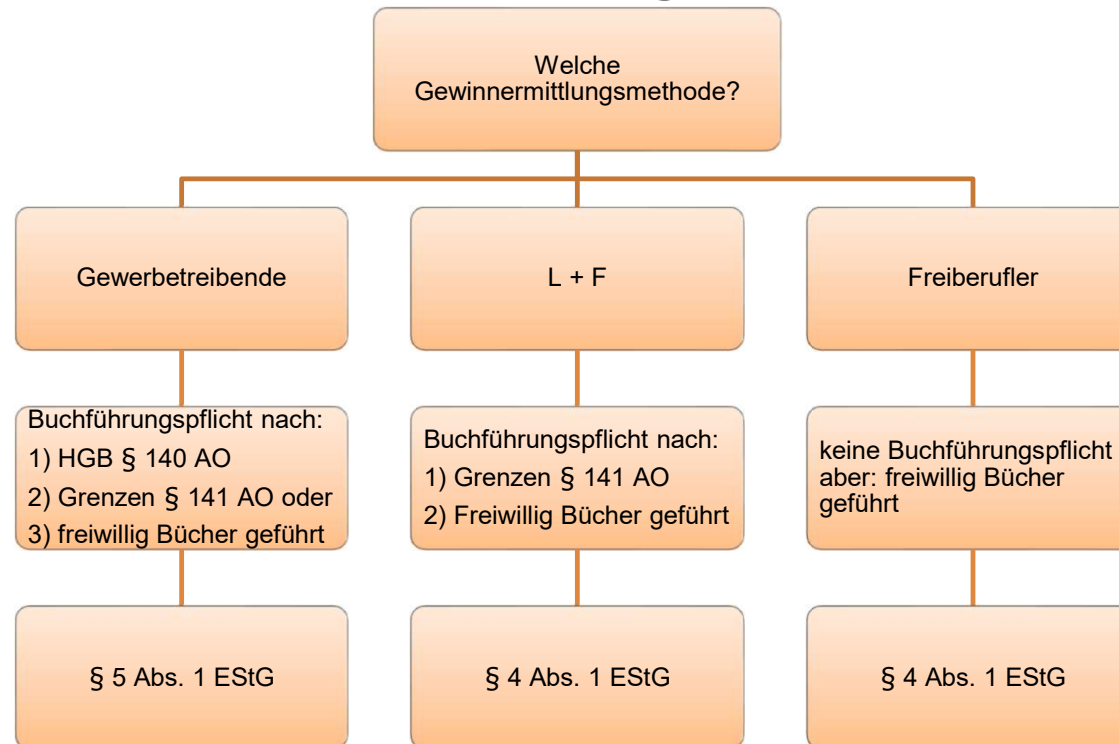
Welche Gewinnermittlungsmethode?

Gewerbetreibende

L + F

Freiberufler

Buchführungspflicht nach:
1) HGB § 140 AO
2) Grenzen § 141 AO oder
3) freiwillig Bücher geführt

Buchführungspflicht nach:
1) Grenzen § 141 AO
2) Freiwillig Bücher geführt

keine Buchführungspflicht aber: freiwillig Bücher geführt

§ 5 Abs. 1 EStG

§ 4 Abs. 1 EStG

§ 4 Abs. 1 EStG